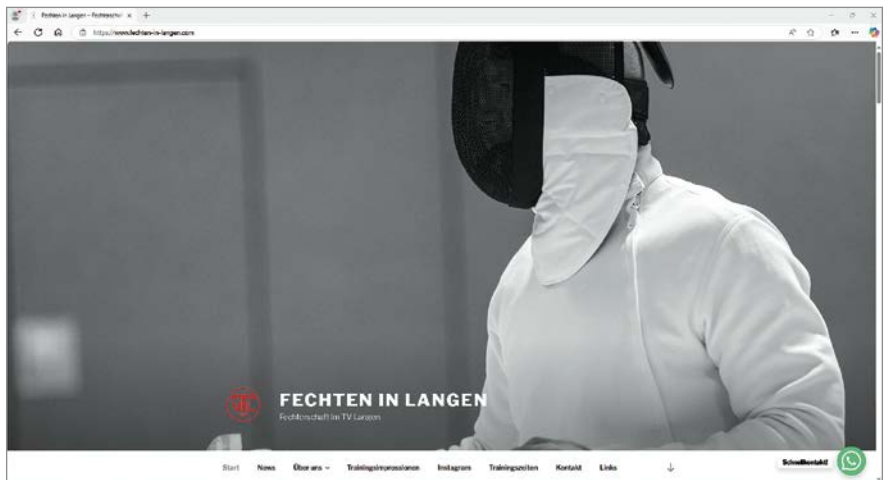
Fechten in Langen – Fechtabteil ×

https://www.fechten-in-langen.com

FECHTEN IN LANGEN

Fechtenschaft im TV Langen

Start News Über uns Trainingsimpressionen Instagram Trainingszeiten Kontakt Links

Schnellkontakt